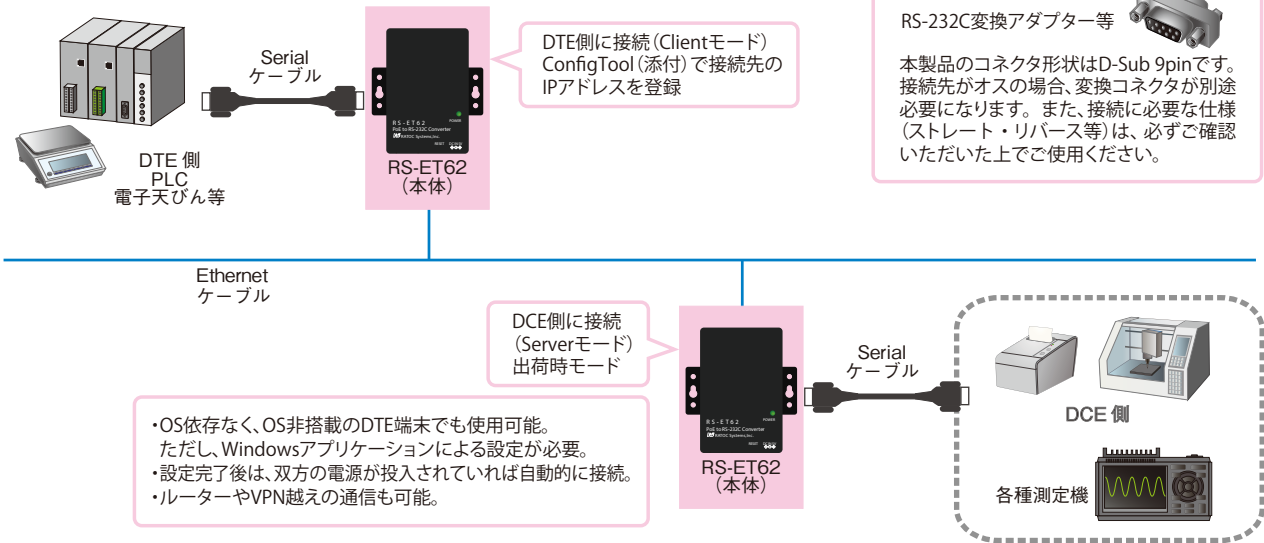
Serial
ケーブル

DTE 側
PLC
電子天びん等

RS-ET62
PoE to RS-232C Converter
RATOC Systems,Inc.
POWER
RESET

RS-ET62
(本体)

DTE側に接続(Clientモード)
ConfigTool(添付)で接続先の
IPアドレスを登録

RS-232C変換アダプター等

本製品のコネクタ形状はD-Sub 9pinです。接続先がオスの場合、変換コネクタが別途必要になります。また、接続に必要な仕様(ストレート・リバース等)は、必ずご確認いただいた上でご使用ください。

Ethernet
ケーブル

DCE側に接続
(Serverモード)
出荷時モード

RS-ET62
PoE to RS-232C Converter
RATOC Systems,Inc.
POWER
RESET

RS-ET62
(本体)

Serial
ケーブル

DCE 側

各種測定機

・OS依存なく、OS非搭載のDTE端末でも使用可能。
ただし、Windowsアプリケーションによる設定が必要。
・設定完了後は、双方の電源が投入されていれば自動的に接続。
・ルーターやVPN越えの通信も可能。